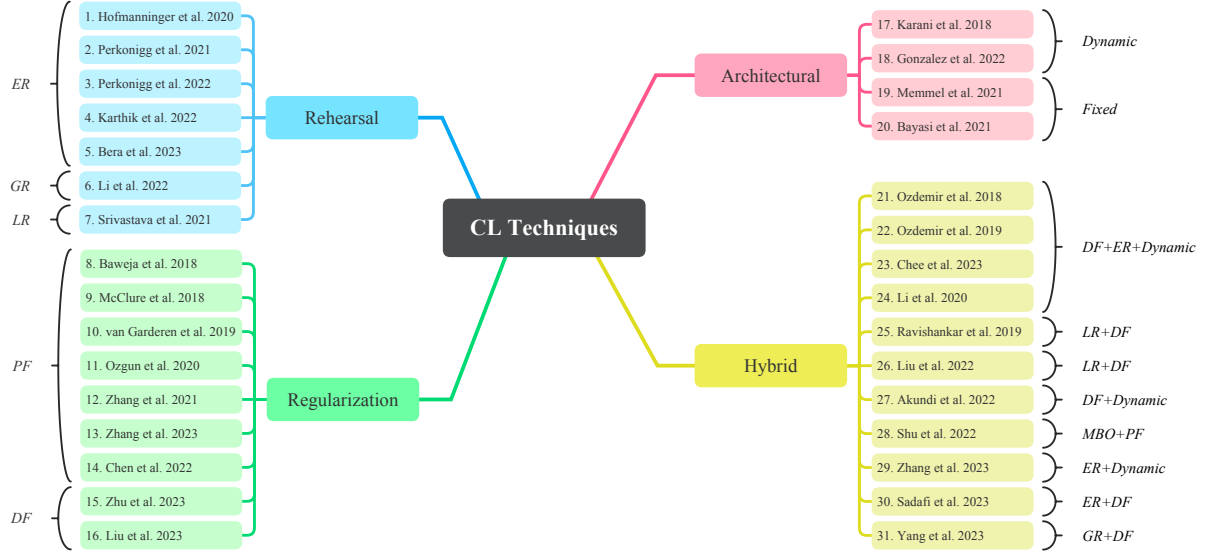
CL Techniques

Rehearsal

ER
1. Hofmanninger et al. 2020
2. Perkonigg et al. 2021
3. Perkonigg et al. 2022
4. Karthik et al. 2022
5. Bera et al. 2023
GR
6. Li et al. 2022
LR
7. Srivastava et al. 2021

Regularization

PF
8. Baweja et al. 2018
9. McClure et al. 2018
10. van Garderen et al. 2019
11. Ozgun et al. 2020
12. Zhang et al. 2021
13. Zhang et al. 2023
14. Chen et al. 2022
DF
15. Zhu et al. 2023
16. Liu et al. 2023

Architectural

17. Karani et al. 2018
18. Gonzalez et al. 2022
Dynamic
19. Memmel et al. 2021
20. Bayasi et al. 2021
Fixed

Hybrid

21. Ozdemir et al. 2018
22. Ozdemir et al. 2019
23. Chee et al. 2023
24. Li et al. 2020
DF+ER+Dynamic
25. Ravishankar et al. 2019
LR+DF
26. Liu et al. 2022
LR+DF
27. Akundi et al. 2022
DF+Dynamic
28. Shu et al. 2022
MBO+PF
29. Zhang et al. 2023
ER+Dynamic
30. Sadafi et al. 2023
ER+DF
31. Yang et al. 2023
GR+DF